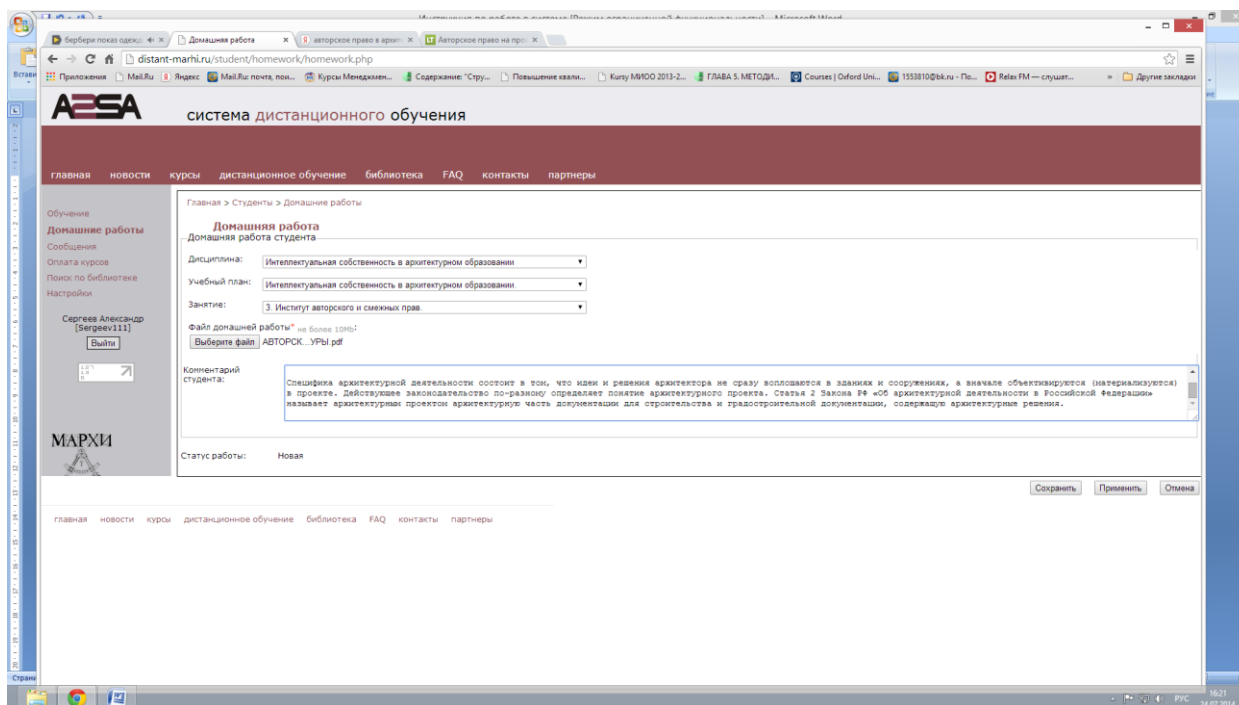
Инструкция по работе в системе [Режим ограниченной функциональности] - Microsoft Word

Берберри показ одежд × | Домашняя работа × | авторское право в архит × | Авторское право на про ×

distant-marhi.ru/student/homework/homework.php

Приложения | Mail.Ru | Яндекс | Mail.Ru: почта, пои... | Курсы Менеджмен... | Содержание: "Стру... | Повышение квали... | Kursy МИОО 2013-2... | ГЛАВА 5. МЕТОДИ... | Courses | Oxford Uni... | 1553810@bk.ru - По... | Relax FM — слушат... | Другие закладки

Вставить

A2SA

система дистанционного обучения

главная новости курсы дистанционное обучение библиотека FAQ контакты партнеры

Обучение
Домашние работы
Сообщения
Оплата курсов
Поиск по библиотеке
Настройки

Сергеев Александр [Sergeev111]
Выйти

МАРХИ

Главная > Студенты > Домашние работы

Домашняя работа
Домашняя работа студента

Дисциплина: Интеллектуальная собственность в архитектурном образовании

Учебный план: Интеллектуальная собственность в архитектурном образовании.

Занятие: 3. Институт авторского и смежных прав.

Файл домашней работы* не более 10Mb:
Выберите файл АВТОРСК...УРЫ.pdf

Комментарий студента:
Специфика архитектурной деятельности состоит в том, что идеи и решения архитектора не сразу воплощаются в зданиях и сооружениях, а вначале объективируются (материализуются) в проекте. Действующее законодательство по-разному определяет понятие архитектурного проекта. Статья 2 Закона РФ «Об архитектурной деятельности в Российской Федерации» называет архитектурным проектом архитектурную часть документации для строительства и градостроительной документации, содержащую архитектурные решения.

Статус работы: Новая

Сохранить Применить Отмена

главная новости курсы дистанционное обучение библиотека FAQ контакты партнеры

Страни

РУС 16:21 24.07.2014